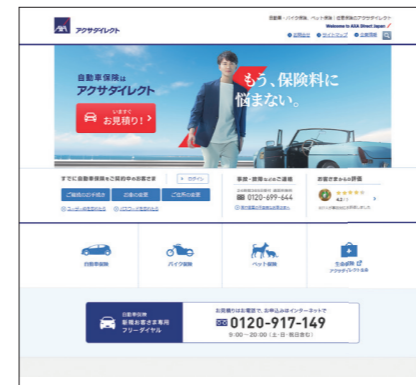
AXA アクサダイレクト

自動車・バイク保険、ペット保険、生命保険のアクサダイレクト
Welcome to AXA Direct Japan!

会社概要　サイトマップ　お問合せ

自動車保険は
アクサダイレクト

いますぐ
お見積り！

もう、保険料に
悩まない。

すでに自動車保険をご契約中のお客さま　ログイン

ご契約の手続き　事故の連絡　ご契約内容

ユーザーIDをお忘れの方　パスワードをお忘れの方

事故・故障などのご連絡

0120-699-644

お客さまからの評価

★★★★★

4.2

自動車保険

バイク保険

ペット保険

生命保険
アクサダイレクト生命

自動車保険
新規お客さま専用
フリーダイヤル

お見積りはお電話で、お申し込みはインターネットで

0120-917-149

9:00～20:00（土・日・祝日含む）